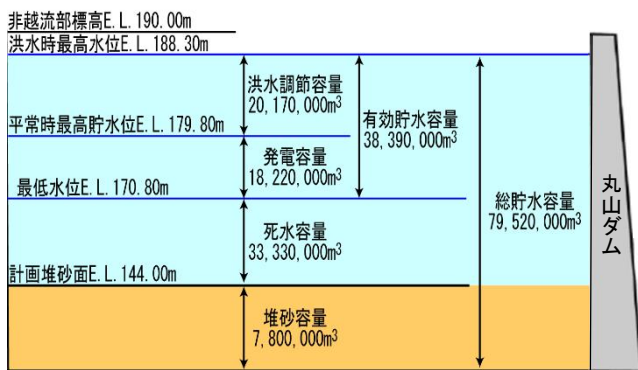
非越流部標高E. L. 190. 00m

洪水時最高水位E. L. 188. 30m

洪水調節容量
20, 170, 000$m^3$

有効貯水容量
38, 390, 000$m^3$

平常時最高貯水位E. L. 179. 80m

発電容量
18, 220, 000$m^3$

最低水位E. L. 170. 80m

総貯水容量
79, 520, 000$m^3$

死水容量
33, 330, 000$m^3$

計画堆砂面E. L. 144. 00m

堆砂容量
7, 800, 000$m^3$

丸山ダム